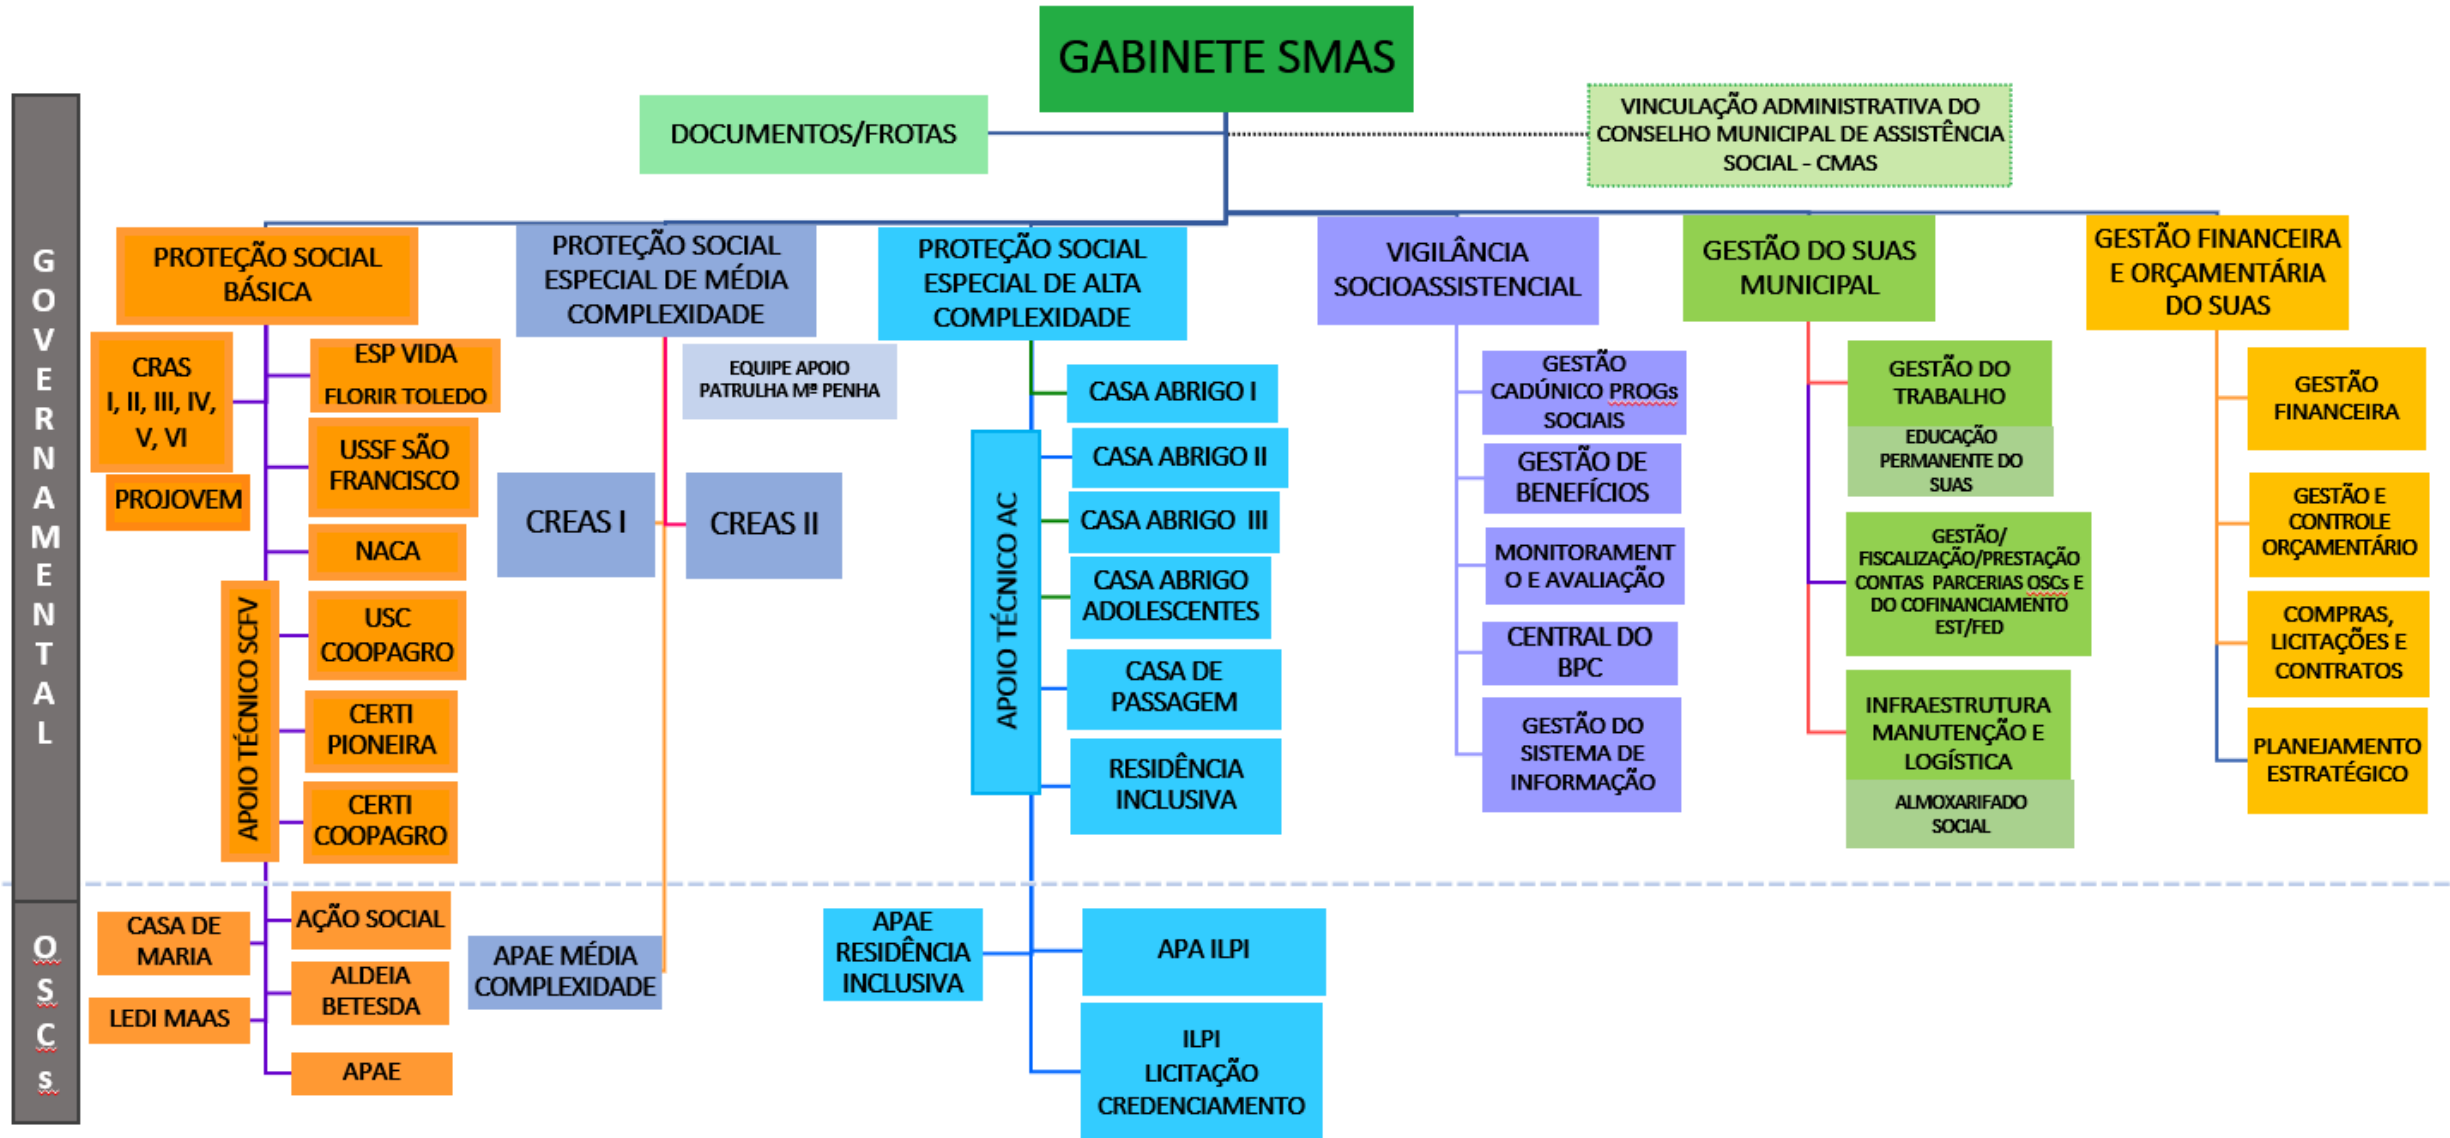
GOVERNAMENTAL

GABINETE SMAS

DOCUMENTOS/FROTAS

VINCULAÇÃO ADMINISTRATIVA DO CONSELHO MUNICIPAL DE ASSISTÊNCIA SOCIAL - CMAS

PROTEÇÃO SOCIAL BÁSICA

CRAS I, II, III, IV, V, VI

PROJOVEM

ESP VIDA FLORIR TOLEDO

USSF SÃO FRANCISCO

NACA

APOIO TÉCNICO SCFV

USC COOPAGRO

CERTI PIONEIRA

CERTI COOPAGRO

PROTEÇÃO SOCIAL ESPECIAL DE MÉDIA COMPLEXIDADE

EQUIPE APOIO PATRULHA Mª PENHA

CREAS I

CREAS II

PROTEÇÃO SOCIAL ESPECIAL DE ALTA COMPLEXIDADE

APOIO TÉCNICO AC

CASA ABRIGO I

CASA ABRIGO II

CASA ABRIGO III

CASA ABRIGO ADOLESCENTES

CASA DE PASSAGEM

RESIDÊNCIA INCLUSIVA

VIGILÂNCIA SOCIOASSISTENCIAL

GESTÃO CADÚNICO PROGs SOCIAIS

GESTÃO DE BENEFÍCIOS

MONITORAMENTO E AVALIAÇÃO

CENTRAL DO BPC

GESTÃO DO SISTEMA DE INFORMAÇÃO

GESTÃO DO SUAS MUNICIPAL

GESTÃO DO TRABALHO

EDUCAÇÃO PERMANENTE DO SUAS

GESTÃO/ FISCALIZAÇÃO/PRESTAÇÃO CONTAS PARCERIAS OSCs E DO COFINANCIAMENTO EST/FED

INFRAESTRUTURA MANUTENÇÃO E LOGÍSTICA

ALMOXARIFADO SOCIAL

GESTÃO FINANCEIRA E ORÇAMENTÁRIA DO SUAS

GESTÃO FINANCEIRA

GESTÃO E CONTROLE ORÇAMENTÁRIO

COMPRAS, LICITAÇÕES E CONTRATOS

PLANEJAMENTO ESTRATÉGICO

OSCs

CASA DE MARIA

LEDI MAAS

AÇÃO SOCIAL

ALDEIA BETESDA

APAE

APAE MÉDIA COMPLEXIDADE

APAE RESIDÊNCIA INCLUSIVA

APA ILPI

ILPI LICITAÇÃO CREDENCIAMENTO